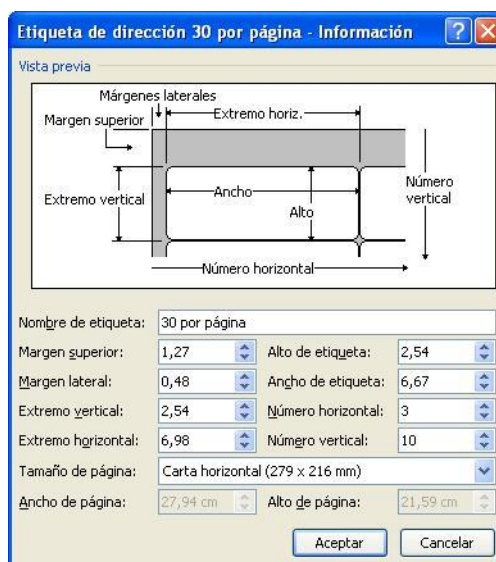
Etiqueta de dirección 30 por página - Información

Vista previa

Márgenes laterales
Margen superior
Extremo horiz.
Extremo vertical
Ancho
Alto
Número vertical
Número horizontal

Nombre de etiqueta: 30 por página
Margen superior: 1,27
Alto de etiqueta: 2,54
Margen lateral: 0,48
Ancho de etiqueta: 6,67
Extremo vertical: 2,54
Número horizontal: 3
Extremo horizontal: 6,98
Número vertical: 10
Tamaño de página: Carta horizontal (279 x 216 mm)
Ancho de página: 27,94 cm
Alto de página: 21,59 cm

Aceptar
Cancelar